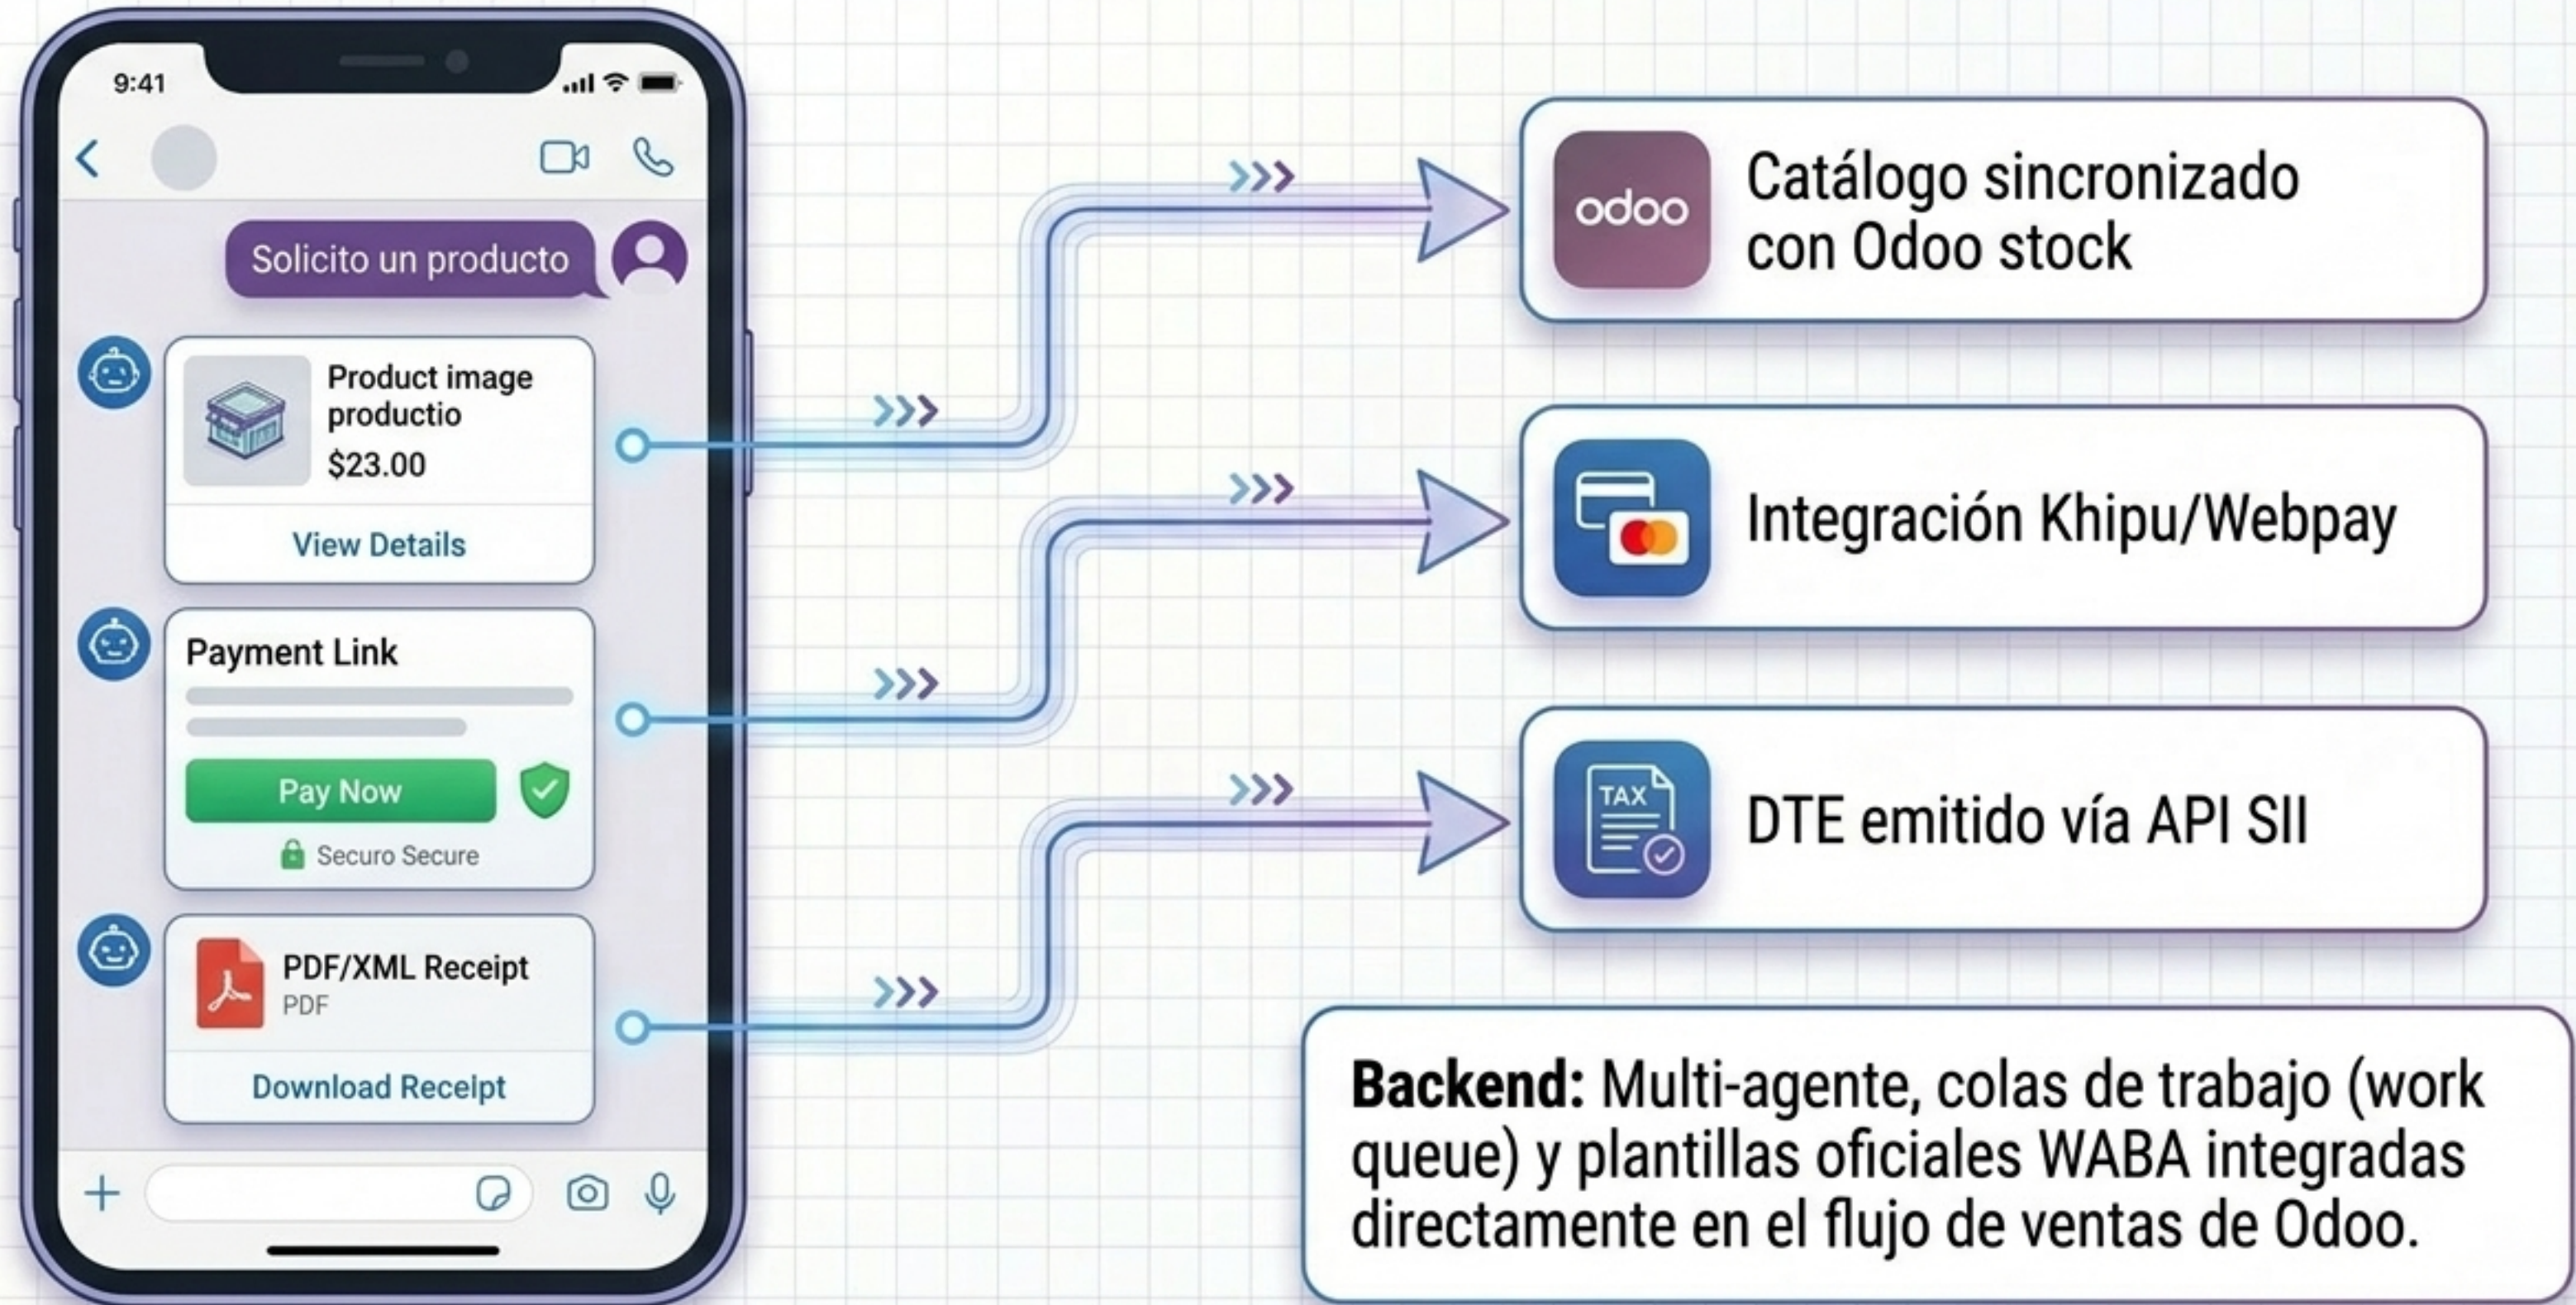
9:41

Solicito un producto

Product image productio
$23.00
View Details

Payment Link
Pay Now
Securo Secure

PDF/XML Receipt
PDF
Download Receipt

odoo
Catálogo sincronizado con Odoo stock

Integración Khipu/Webpay

TAX
DTE emitido vía API SII

**Backend:** Multi-agente, colas de trabajo (work queue) y plantillas oficiales WABA integradas directamente en el flujo de ventas de Odoo.